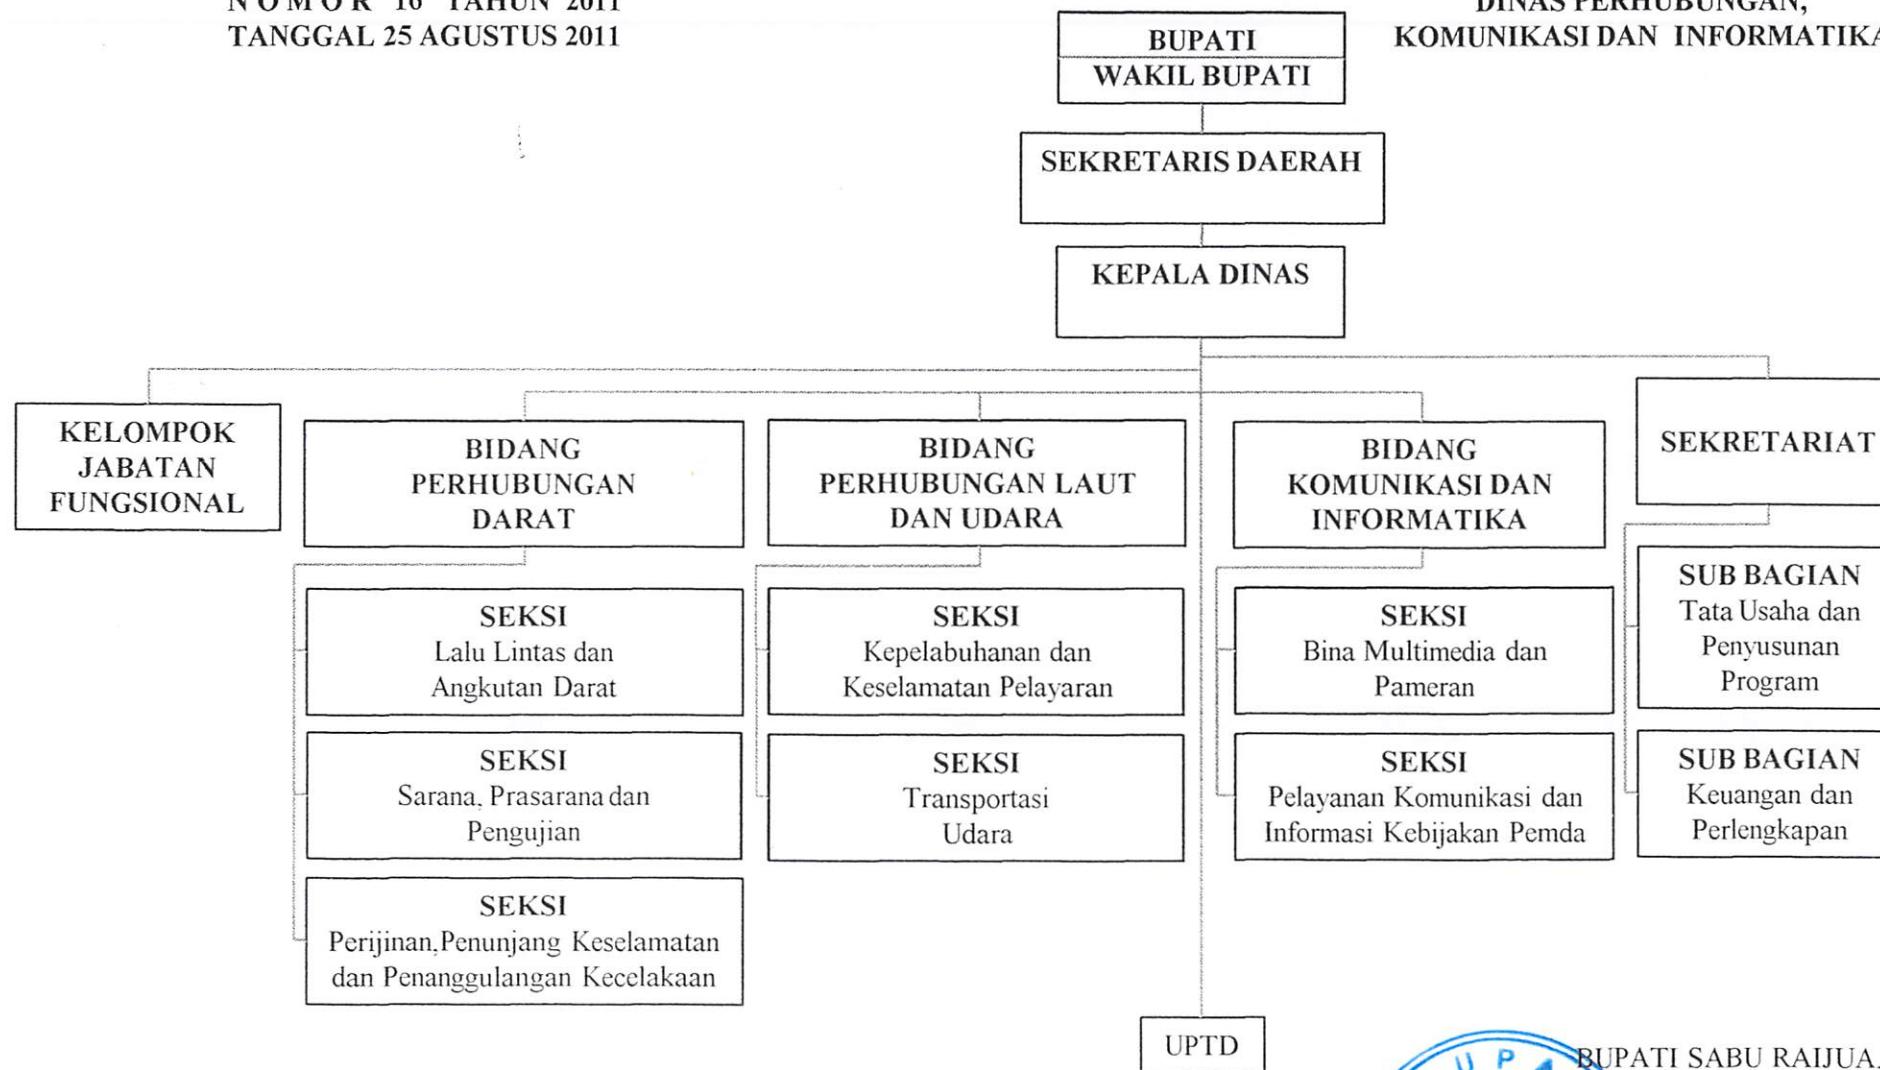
N O M O R 16 TAHUN 2011
TANGGAL 25 AGUSTUS 2011

DINAS PERHUBUNGAN,
KOMUNIKASI DAN INFORMATIKA

BUPATI
WAKIL BUPATI

SEKRETARIS DAERAH

KEPALA DINAS

KELOMPOK JABATAN FUNGSIONAL

BIDANG PERHUBUNGAN DARAT

SEKSI
Lalu Lintas dan Angkutan Darat

SEKSI
Sarana, Prasarana dan Pengujian

SEKSI
Perijinan,Penunjang Keselamatan dan Penanggulangan Kecelakaan

BIDANG PERHUBUNGAN LAUT DAN UDARA

SEKSI
Kepelabuhanan dan Keselamatan Pelayaran

SEKSI
Transportasi Udara

BIDANG KOMUNIKASI DAN INFORMATIKA

SEKSI
Bina Multimedia dan Pameran

SEKSI
Pelayanan Komunikasi dan Informasi Kebijakan Pemda

SEKRETARIAT

SUB BAGIAN
Tata Usaha dan Penyusunan Program

SUB BAGIAN
Keuangan dan Perlengkapan

UPTD

BUPATI SABU RAIJUA